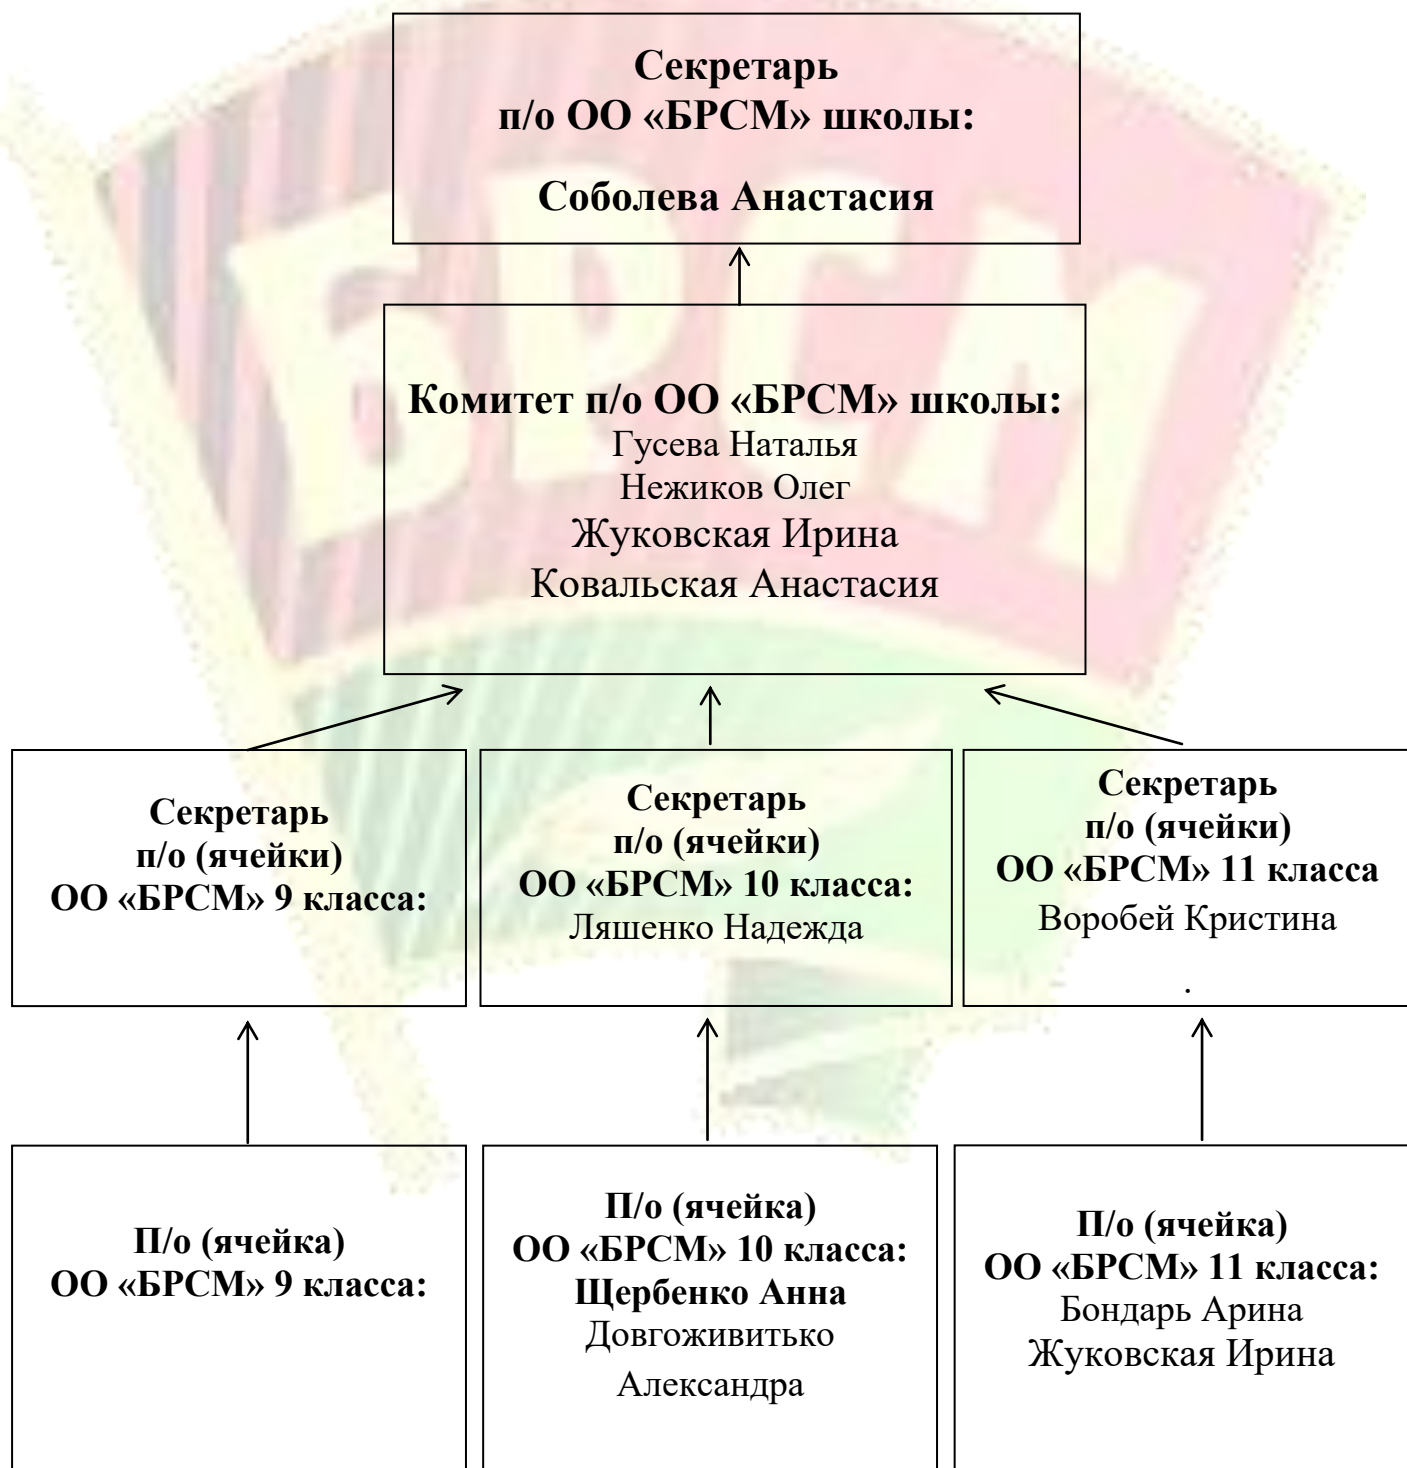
Секретарь
п/о ОО «БРСМ» школы:

Соболева Анастасия

Комитет п/о ОО «БРСМ» школы:
Гусева Наталья
Нежиков Олег
Жуковская Ирина
Ковальская Анастасия

Секретарь
п/о (ячейки)
ОО «БРСМ» 9 класса:

Секретарь
п/о (ячейки)
ОО «БРСМ» 10 класса:
Ляшенко Надежда

Секретарь
п/о (ячейки)
ОО «БРСМ» 11 класса
Воробей Кристина
.

П/о (ячейка)
ОО «БРСМ» 9 класса:

П/о (ячейка)
ОО «БРСМ» 10 класса:
Щербенко Анна
Довгоживитько
Александра

П/о (ячейка)
ОО «БРСМ» 11 класса:
Бондарь Арина
Жуковская Ирина